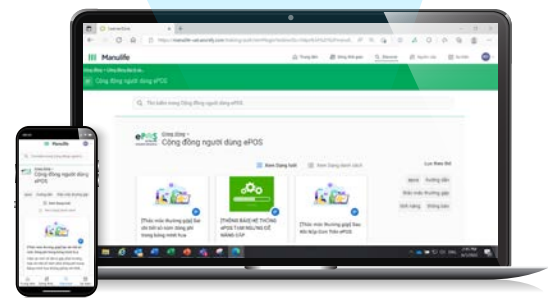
Manulife

Cộng đồng người dùng ePOS

Tìm kiếm trong Cộng đồng người dùng ePOS

ePOS

Cộng đồng người dùng ePOS

Xem Dạng lưới

Xem Dạng danh sách

[Thảo môn thường gặp] Sao chỉ thế có cam tổng phí trong bảng minh họa

[THÔNG BÁO] HỆ THỐNG ePOS TẠM NGỪNG ĐỂ NÂNG CẤP

[Thảo môn thường gặp] Sao tôi kiếp bị lệnh Tìm ePOS

Manulife

Cộng đồng người dùng ePOS

[Thảo môn thường gặp] Sao chỉ thế có cam tổng phí trong bảng minh họa